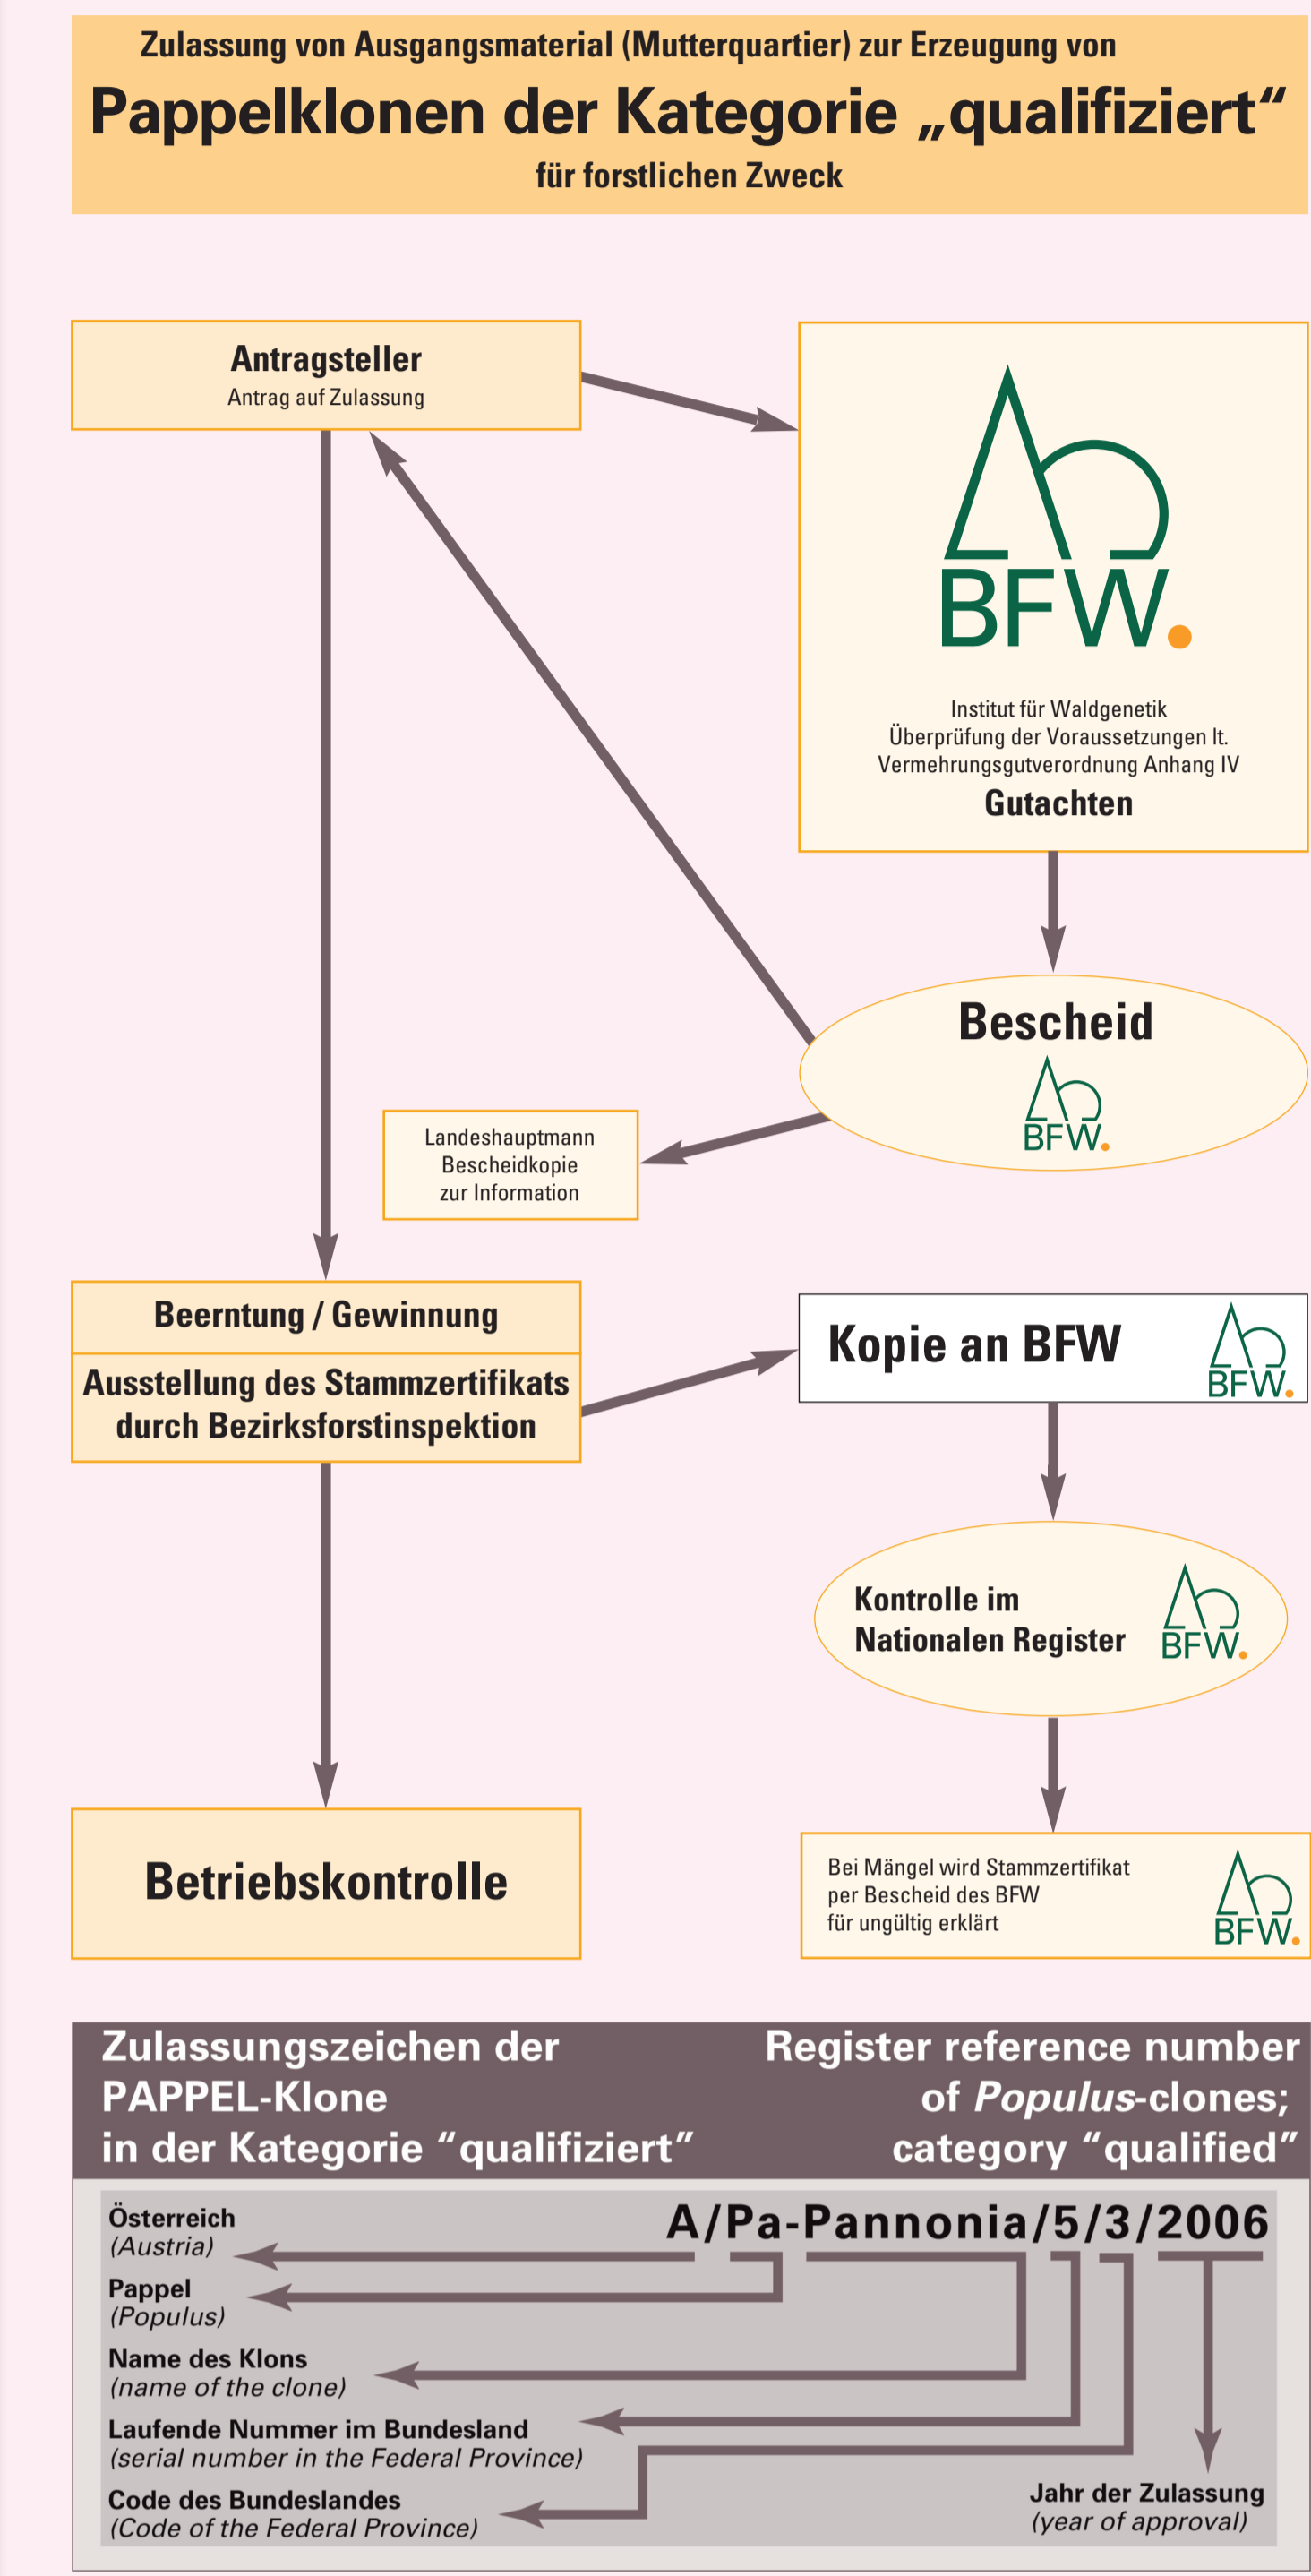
Zulassung von Ausgangsmaterial (Mutterquartier) zur Erzeugung von
Pappelklonen der Kategorie „qualifiziert“
für forstlichen Zweck

Antragsteller
Antrag auf Zulassung

BFW.

Institut für Waldgenetik
Überprüfung der Voraussetzungen lt. Vermehrungsgutverordnung Anhang IV
Gutachten

Bescheid
BFW.

Landeshauptmann
Bescheidkopie
zur Information

Beerntung / Gewinnung
Ausstellung des Stammzertifikats durch Bezirksforstinspektion

Kopie an BFW
BFW.

Kontrolle im Nationalen Register
BFW.

Betriebskontrolle

Bei Mängel wird Stammzertifikat per Bescheid des BFW für ungültig erklärt
BFW.

Zulassungszeichen der PAPPEL-Klone in der Kategorie “qualifiziert”

Register reference number of *Populus*-clones; category “qualified”

A/Pa-Pannonia/5/3/2006

Österreich
(Austria)

Pappel
(Populus)

Name des Klons
(name of the clone)

Laufende Nummer im Bundesland
(serial number in the Federal Province)

Code des Bundeslandes
(Code of the Federal Province)

Jahr der Zulassung
(year of approval)